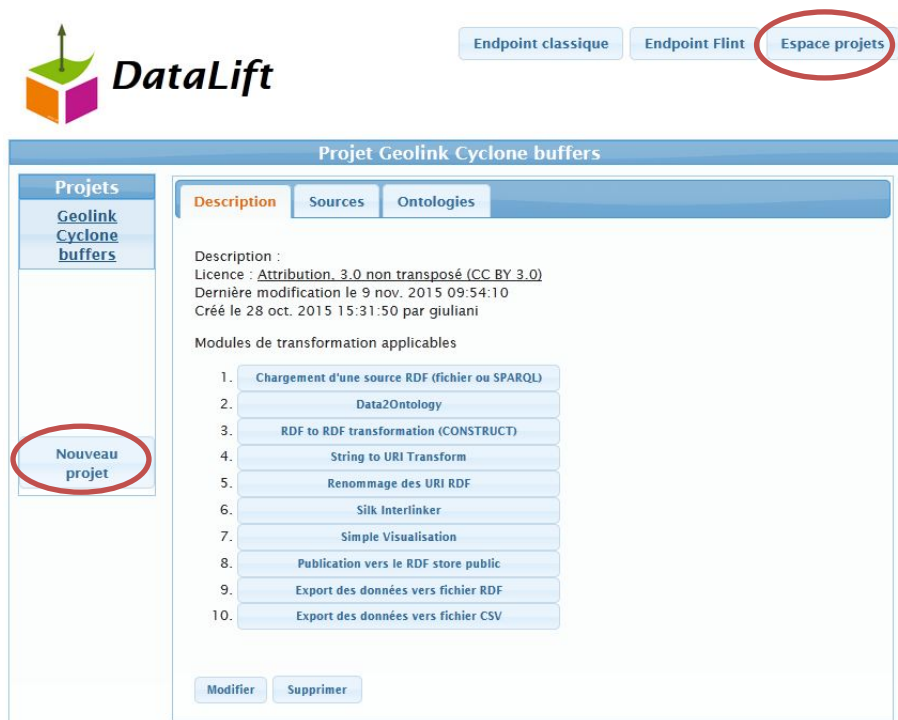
DataLift

Endpoint classique
Endpoint Flint
Espace projets

Projet Geolink Cyclone buffers

Projets
Geolink Cyclone buffers

Nouveau projet

Description
Sources
Ontologies

Description :
Licence : Attribution, 3.0 non transposé (CC BY 3.0)
Dernière modification le 9 nov. 2015 09:54:10
Créé le 28 oct. 2015 15:31:50 par giuliani

Modules de transformation applicables

1. Chargement d'une source RDF (fichier ou SPARQL)
2. Data2Ontology
3. RDF to RDF transformation (CONSTRUCT)
4. String to URI Transform
5. Renommage des URI RDF
6. Silk Interlinker
7. Simple Visualisation
8. Publication vers le RDF store public
9. Export des données vers fichier RDF
10. Export des données vers fichier CSV

Modifier
Supprimer